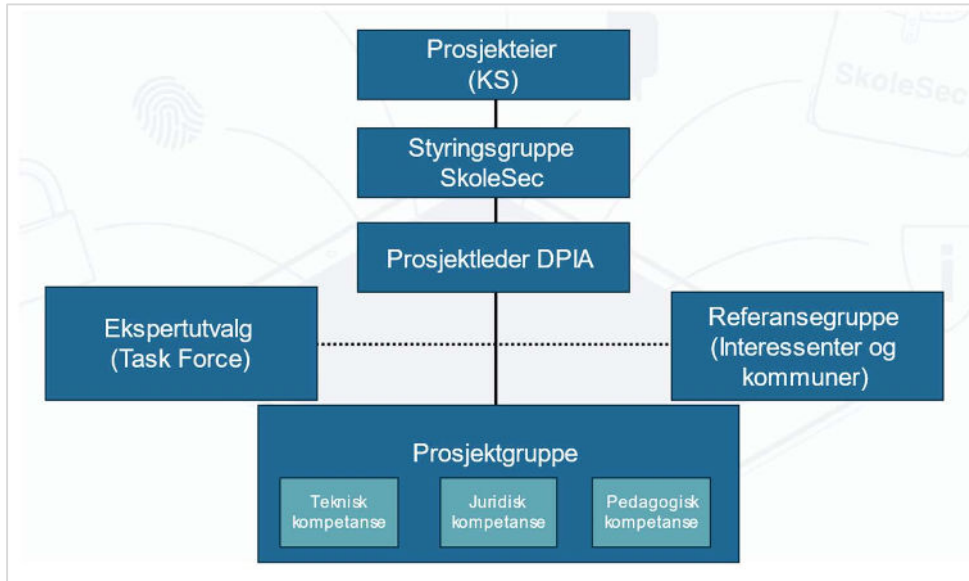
SkoleSec

Prosjekteier
(KS)

Styringsgruppe
SkoleSec

Prosjektleder DPIA

Ekspertutvalg
(Task Force)

Referansegruppe
(Interessenter og
kommuner)

Prosjektgruppe

Teknisk
kompetanse

Juridisk
kompetanse

Pedagogisk
kompetanse